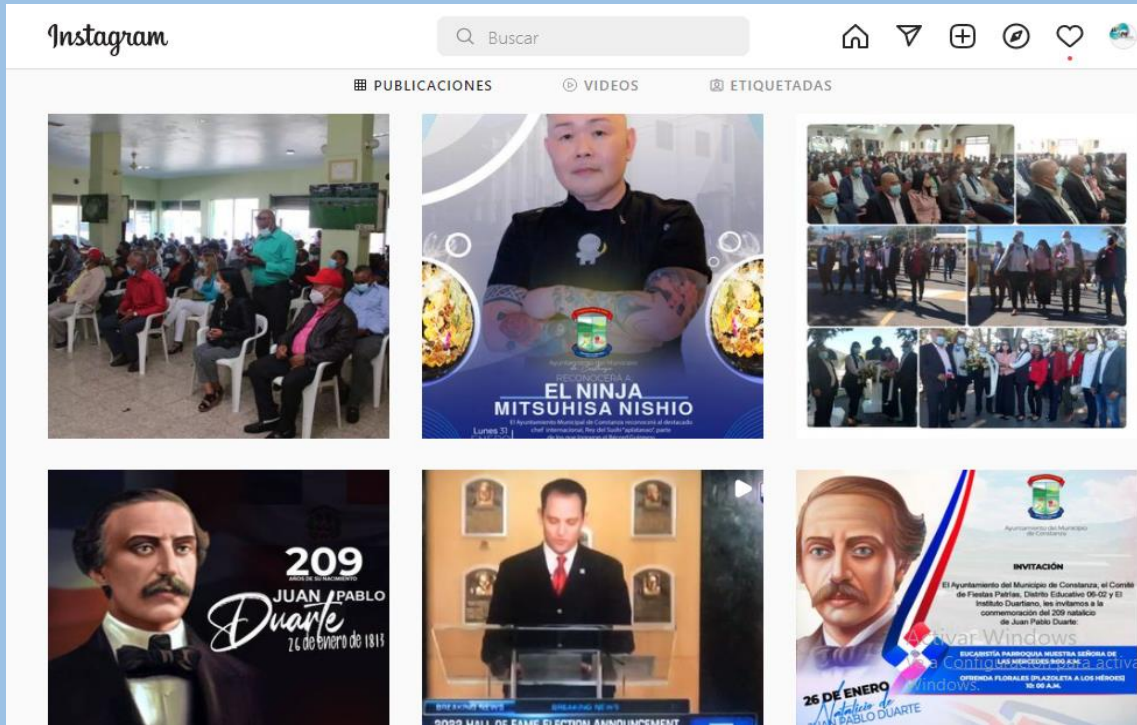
Instagram

Buscar

PUBLICACIONES VIDEOS ETIQUETADAS

RECONOCE A
EL NINJA
MITSUHISA NISHIO
El Ayuntamiento Municipal de Constanza reconocerá al destacado chef internacional, Rey del Sushi "aplatanao", parte de los que lograron el Record Guinness
Lunes 31

209
AÑOS DE SU NACIMIENTO
JUAN PABLO
Duarte
26 de enero de 1813

BREAKING NEWS
2022 HALL OF FAME ELECTION ANNOUNCEMENT

Ayuntamiento del Municipio de Constanza
INVITACIÓN
El Ayuntamiento del Municipio de Constanza, el Comité de Fiestas Patrias, Distrito Educativo 06-02 y El Instituto Duartiano, les invitamos a la conmemoración del 209 natalicio de Juan Pablo Duarte:
EUCARISTÍA PARROQUIA NUESTRA SEÑORA DE LAS MERCEDES 9:00 A.M.
OFRENDA FLORALES (PLAZOLETA A LOS HÉROES) 10:00 A.M.
26 DE ENERO
Natalicio de JUAN PABLO DUARTE
Activar Windows
Ve a Configuración para activar Windows.